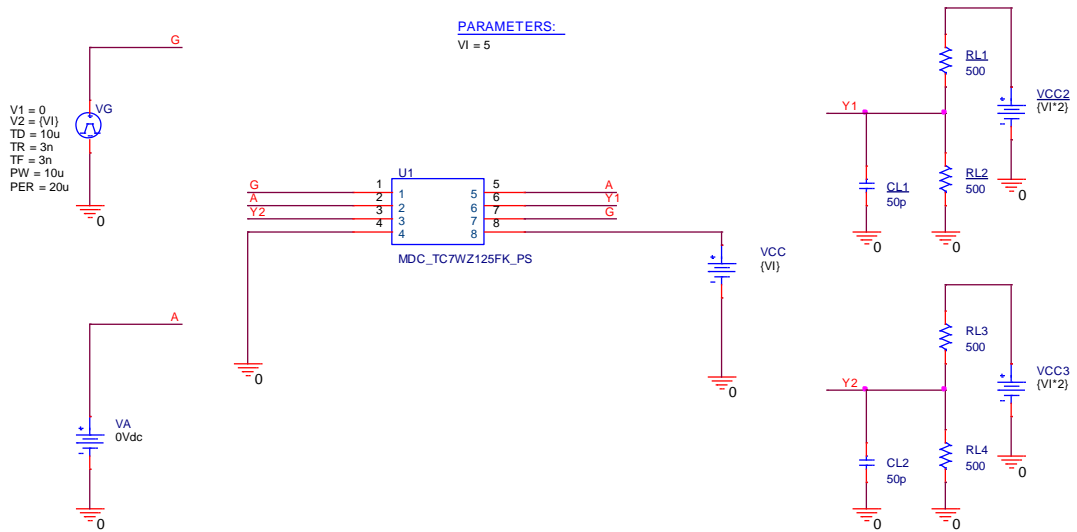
PARAMETERS:
VI = 5

G

V1 = 0
V2 = {VI}
TD = 10u
TR = 3n
TF = 3n
PW = 10u
PER = 20u

VG

0

U1

G 1 1
A 2 2
Y2 3 3
4 4

5 5 A
6 6 Y1
7 7 G
8 8

MDC_TC7WZ125FK_PS

VCC
{VI}

0

0

A

VA
0Vdc

0

Y1

RL1
500

VCC2
{VI*2}

CL1
50p

RL2
500

0

0

0

Y2

RL3
500

VCC3
{VI*2}

CL2
50p

RL4
500

0

0

0